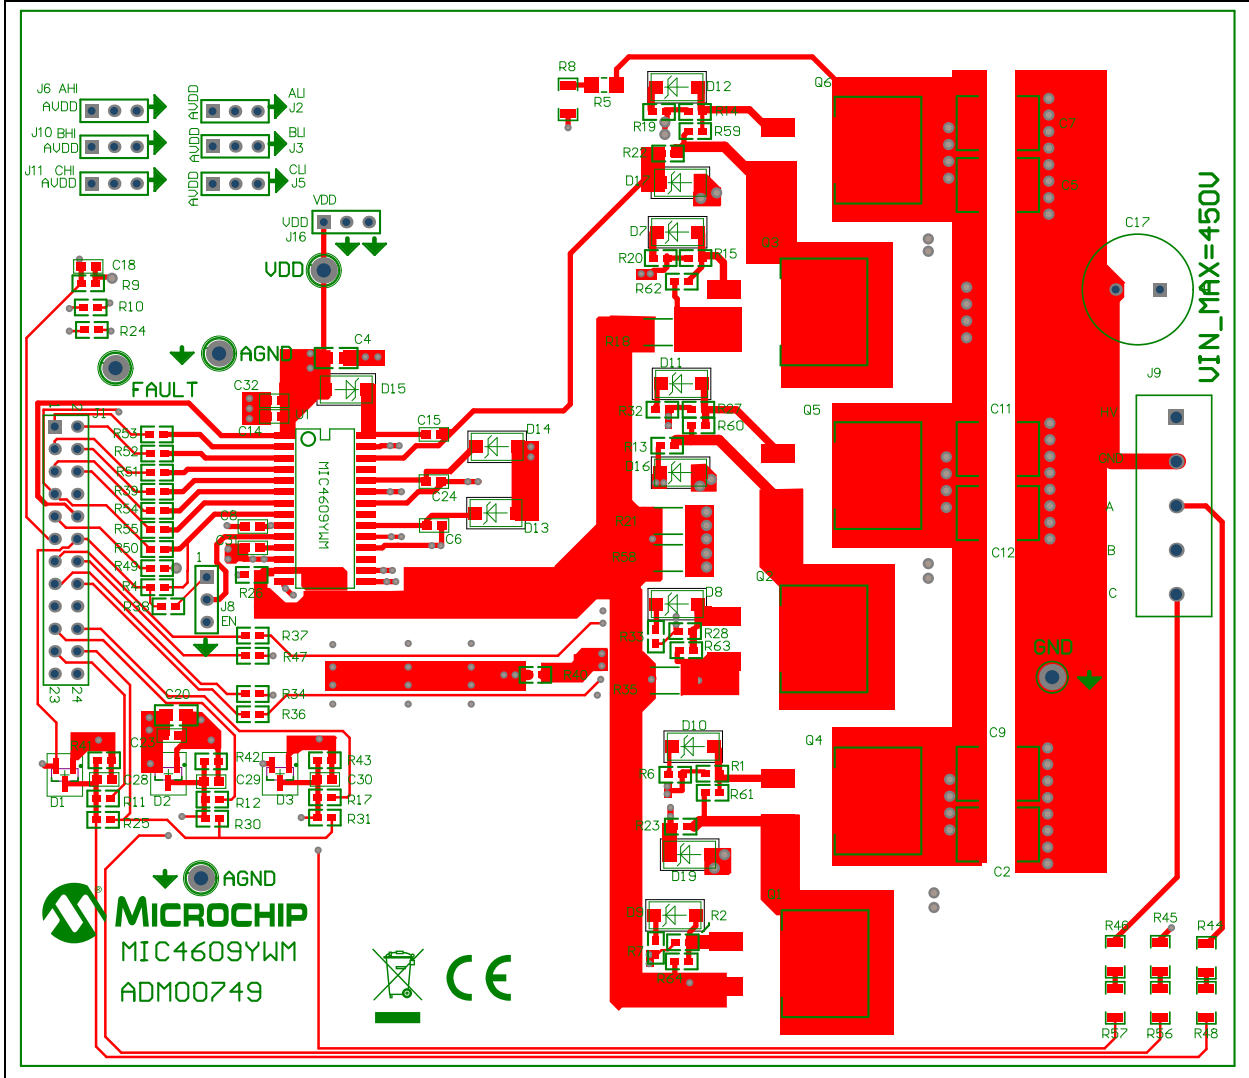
J6 AHI
AVDD
J10 BHI
AVDD
J11 CHI
AVDD
AVDD
AVDD
AVDD
ALI
J2
BLI
J3
CLI
J5
VDD
VDD
J16
VDD
C18
R9
R10
R24
AGND
FAULT
C4
D15
C32
C14
U1
MIC4609YWM
C15
D14
C24
D13
C6
R53
R52
R51
R39
R54
R55
R50
R49
R4
R38
C8
C31
R26
1
J8
EN
J1
R37
R47
R34
R36
23
24
C20
C21
D1
R28
R11
R25
D2
C29
R12
R30
R42
D3
C30
R17
R31
R43
AGND
MICROCHIP
MIC4609YWM
ADM00749
R8
R5
D12
R19
R14
R59
R21
D17
D7
R20
R15
R62
R18
D11
R32
R27
R60
R13
D16
R3
R58
D8
R33
R28
R63
R35
R40
D10
R6
R1
R61
R23
D19
D9
R2
R7
R64
Q6
Q3
Q5
Q2
Q4
Q1
C7
C3
C11
C12
C9
C2
C17
VIN_MAX=450V
J9
GND
A
B
C
GND
R46
R45
R44
R57
R56
R48